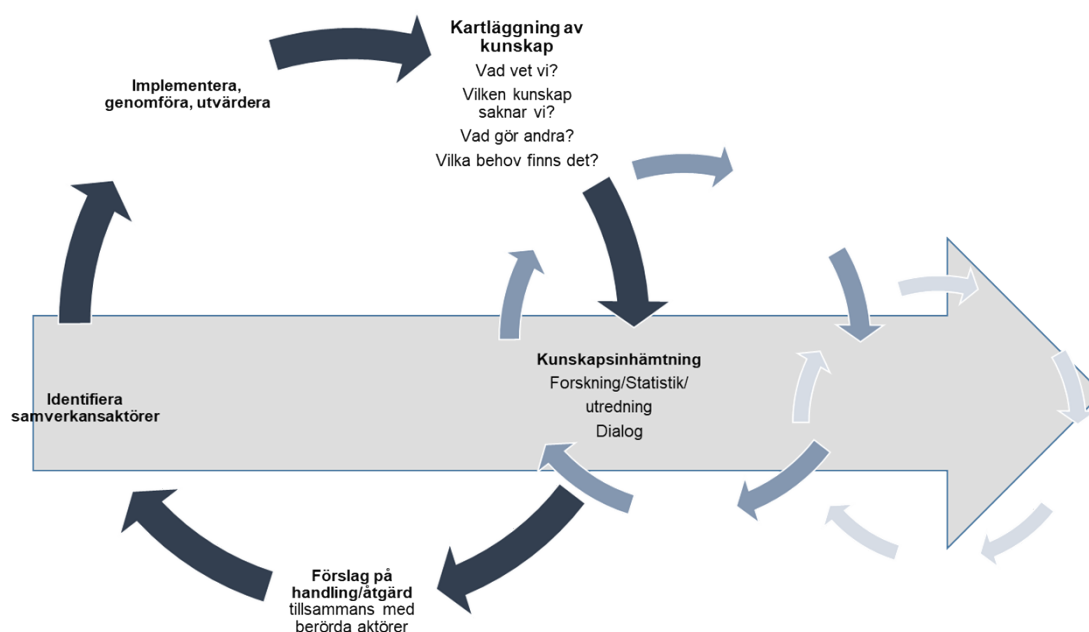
Kartläggning av kunskap
Vad vet vi?
Vilken kunskap saknar vi?
Vad gör andra?
Vilka behov finns det?

Implementera, genomföra, utvärdera

Identifiera samverkansaktörer

Kunskapsinhämtning
Forskning/Statistik/ utredning
Dialog

Förslag på handling/åtgärd
tillsammans med berörda aktörer